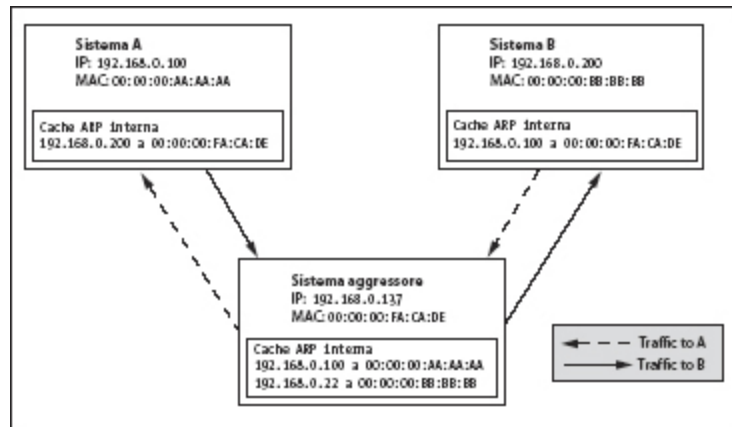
Sistema A
IP: 192.168.0.100
MAC: 00:00:00:AA:AA:AA

Cache ARP interna
192.168.0.200 a 00:00:00:FA:CA:DE

Sistema B
IP: 192.168.0.200
MAC: 00:00:00:BB:BB:BB

Cache ARP interna
192.168.0.100 a 00:00:00:FA:CA:DE

Sistema aggressore
IP: 192.168.0.137
MAC: 00:00:00:FA:CA:DE

Cache ARP interna
192.168.0.100 a 00:00:00:AA:AA:AA
192.168.0.22 a 00:00:00:BB:BB:BB

Traffic to A
Traffic to B